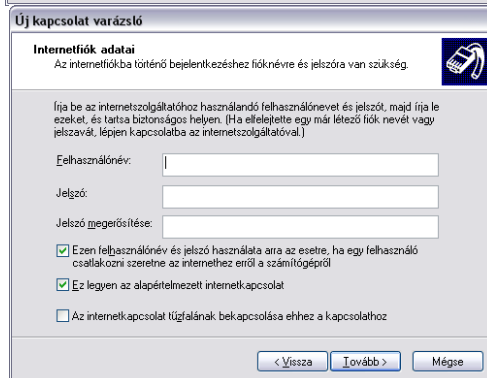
Új kapcsolat varázsló

Internetfiók adatai
Az internetfiókba történő bejelentkezéshez fióknévre és jelszóra van szükség.

Írja be az internetszolgáltatóhoz használandó felhasználónevet és jelszót, majd írja le ezeket, és tartsa biztonságos helyen. (Ha elfelejtette egy már létező fiók nevét vagy jelszavát, lépjen kapcsolatba az internetszolgáltatóval.)

Felhasználónév:

Jelszó:

Jelszó megerősítése:

Ezen felhasználónév és jelszó használata arra az esetre, ha egy felhasználó csatlakozni szeretne az internethez erről a számítógépről

Ez legyen az alapértelmezett internetkapcsolat

Az internetkapcsolat tűzfalának bekapcsolása ehhez a kapcsolathoz

< Vissza | Tovább > | Mégse